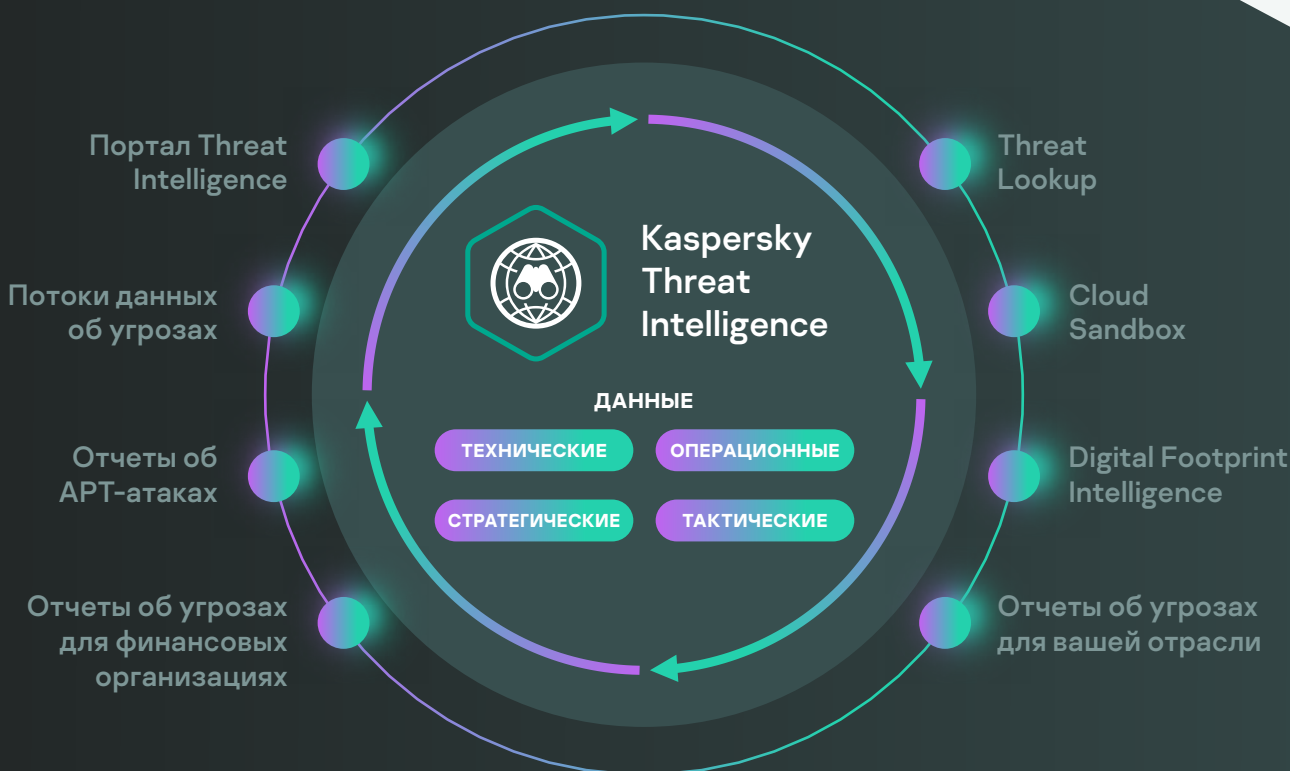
Портал Threat Intelligence

Threat Lookup

Kaspersky Threat Intelligence

Потоки данных об угрозах

Cloud Sandbox

ДАННЫЕ

ТЕХНИЧЕСКИЕ

ОПЕРАЦИОННЫЕ

Отчеты об APT-атаках

Digital Footprint Intelligence

СТРАТЕГИЧЕСКИЕ

ТАКТИЧЕСКИЕ

Отчеты об угрозах для финансовых организациях

Отчеты об угрозах для вашей отрасли